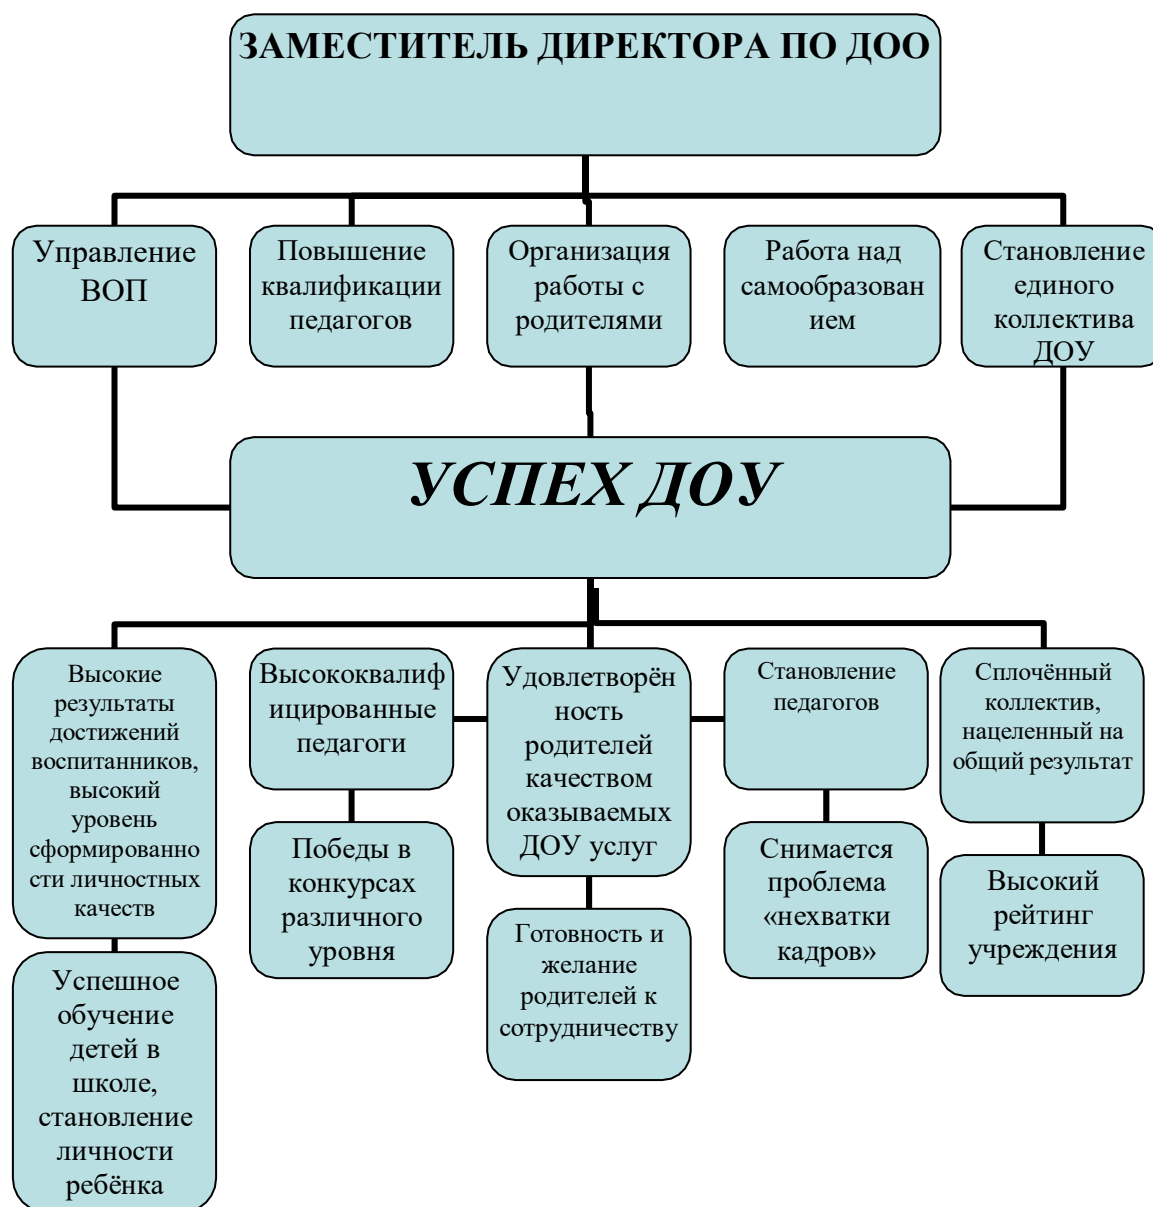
ЗАМЕСТИТЕЛЬ ДИРЕКТОРА ПО ДОО

Управление ВОП

Повышение квалификации педагогов

Организация работы с родителями

Работа над самообразованием

Становление единого коллектива ДОУ

УСПЕХ ДОУ

Высокие результаты достижений воспитанников, высокий уровень сформированности личностных качеств

Успешное обучение детей в школе, становление личности ребёнка

Высококвалифицированные педагоги

Победы в конкурсах различного уровня

Удовлетворённость родителей качеством оказываемых ДОУ услуг

Готовность и желание родителей к сотрудничеству

Становление педагогов

Снимается проблема «нехватки кадров»

Сплочённый коллектив, нацеленный на общий результат

Высокий рейтинг учреждения